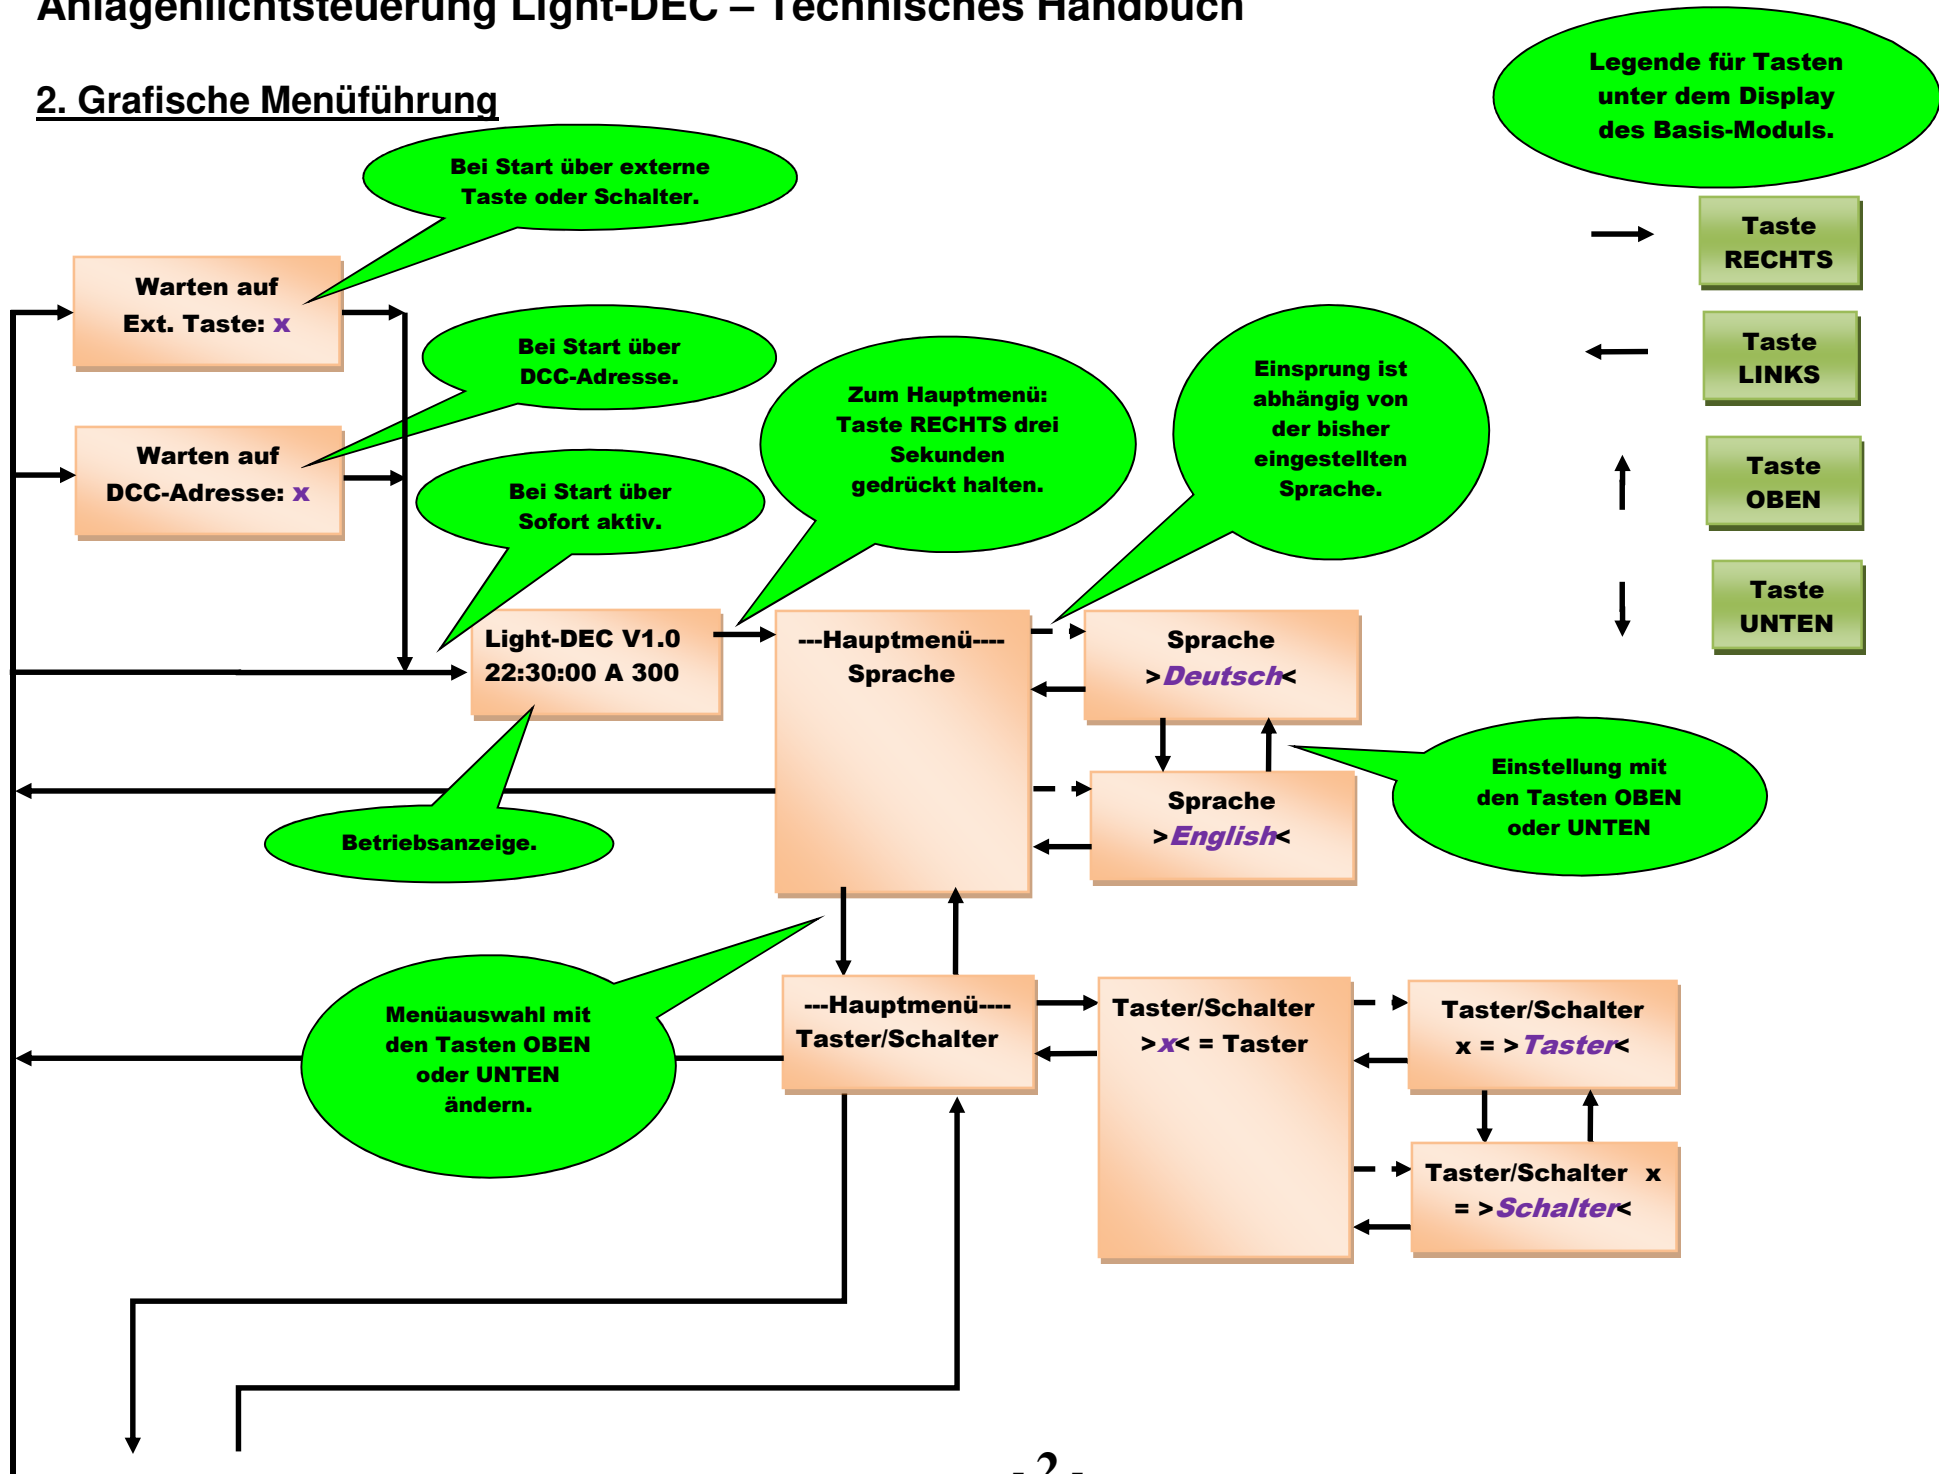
Anlagenlichtsteuerung Light-DEC – Technisches Handbuch

2. Grafische Menüführung

Legende für Tasten unter dem Display des Basis-Moduls.

Taste RECHTS

Taste LINKS

Taste OBEN

Taste UNTEN

Bei Start über externe Taste oder Schalter.

Warten auf Ext. Taste: x

Bei Start über DCC-Adresse.

Warten auf DCC-Adresse: x

Bei Start über Sofort aktiv.

Zum Hauptmenü: Taste RECHTS drei Sekunden gedrückt halten.

Einsprung ist abhängig von der bisher eingestellten Sprache.

Light-DEC V1.0
22:30:00 A 300

---Hauptmenü----
Sprache

Sprache
>Deutsch<

Sprache
>English<

Einstellung mit den Tasten OBEN oder UNTEN

Betriebsanzeige.

Menüauswahl mit den Tasten OBEN oder UNTEN ändern.

---Hauptmenü----
Taster/Schalter

Taster/Schalter
>x< = Taster

Taster/Schalter
x = >Taster<

Taster/Schalter x
= >Schalter<

- 2 -